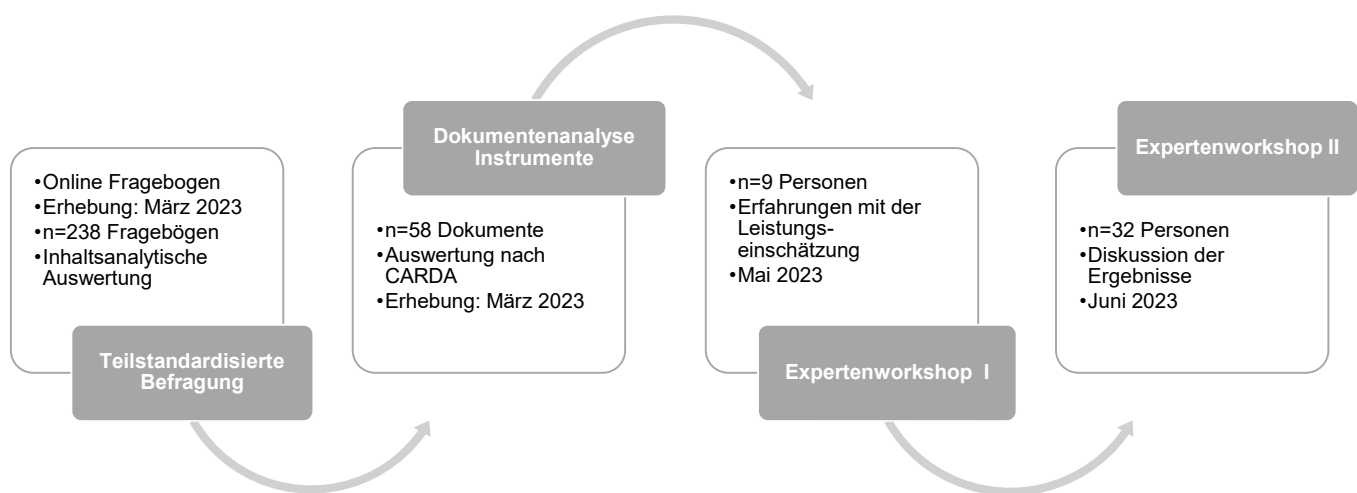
•Online Fragebogen
•Erhebung: März 2023
•n=238 Fragebögen
•Inhaltsanalytische Auswertung

Teilstandardisierte Befragung

Dokumentenanalyse Instrumente

•n=58 Dokumente
•Auswertung nach CARDA
•Erhebung: März 2023

•n=9 Personen
•Erfahrungen mit der Leistungseinschätzung
•Mai 2023

Expertenworkshop I

Expertenworkshop II

•n=32 Personen
•Diskussion der Ergebnisse
•Juni 2023